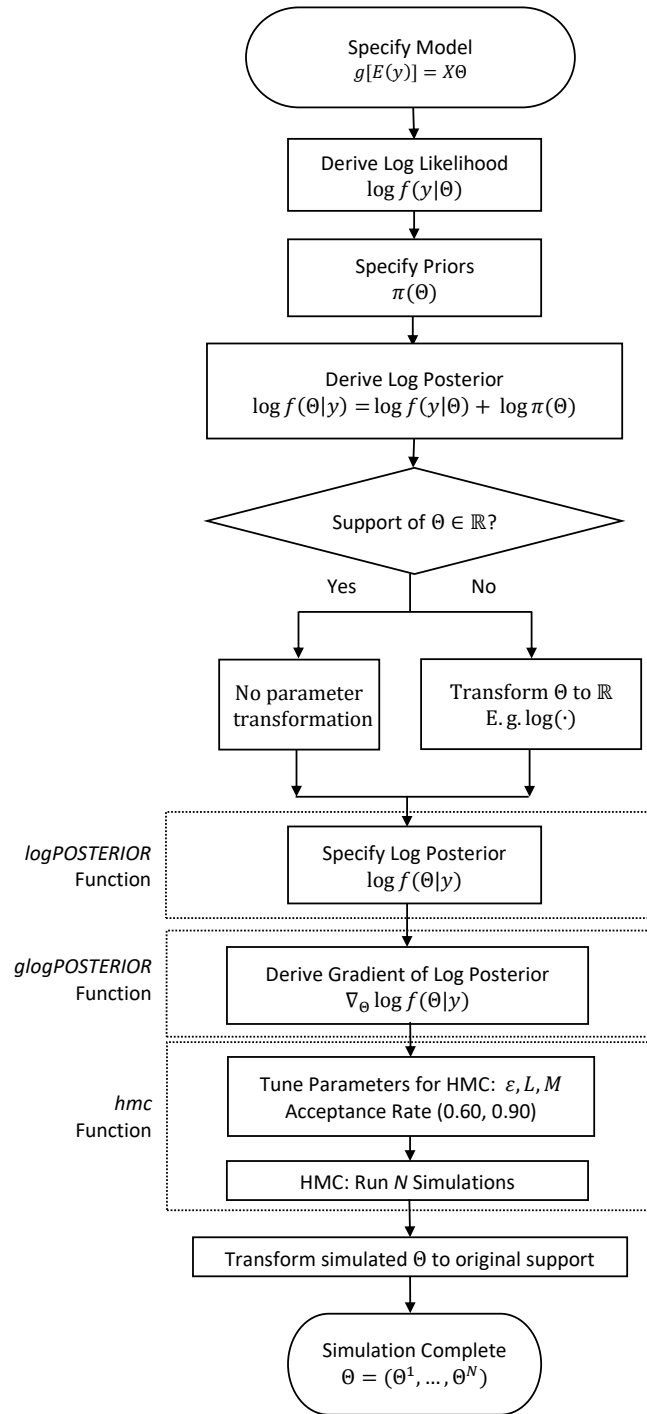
Specify Model
$g[E(y)] = X\Theta$

Derive Log Likelihood
$\log f(y|\Theta)$

Specify Priors
$\pi(\Theta)$

Derive Log Posterior
$\log f(\Theta|y) = \log f(y|\Theta) + \log \pi(\Theta)$

Support of $\Theta \in \mathbb{R}$?

Yes

No

No parameter transformation

Transform $\Theta$ to $\mathbb{R}$
E. g. $\log(\cdot)$

*logPOSTERIOR* Function

Specify Log Posterior
$\log f(\Theta|y)$

*glogPOSTERIOR* Function

Derive Gradient of Log Posterior
$\nabla_\Theta \log f(\Theta|y)$

*hmc* Function

Tune Parameters for HMC: $\varepsilon, L, M$
Acceptance Rate (0.60, 0.90)

HMC: Run *N* Simulations

Transform simulated $\Theta$ to original support

Simulation Complete
$\Theta = (\Theta^1, \dots, \Theta^N)$